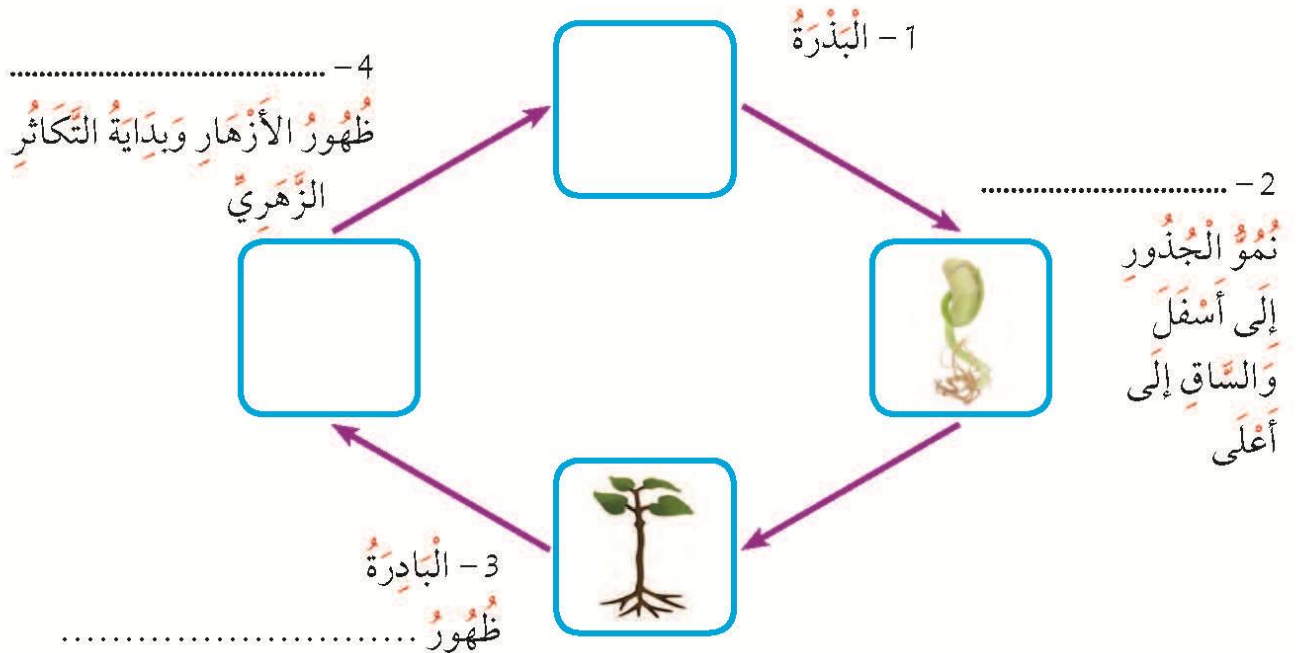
1 - الْبَذْرَةُ

2 - ..........................
نُمُوُّ الْجُذُورِ إِلَى أَسْفَلَ وَالسَّاقِ إِلَى أَعْلَى

3 - الْبادِرَةُ
ظُهُورُ ..........................

4 - ..........................
ظُهُورُ الأَزْهارِ وَبِدايَةُ التَّكاثُرِ الزَّهْرِيِّ